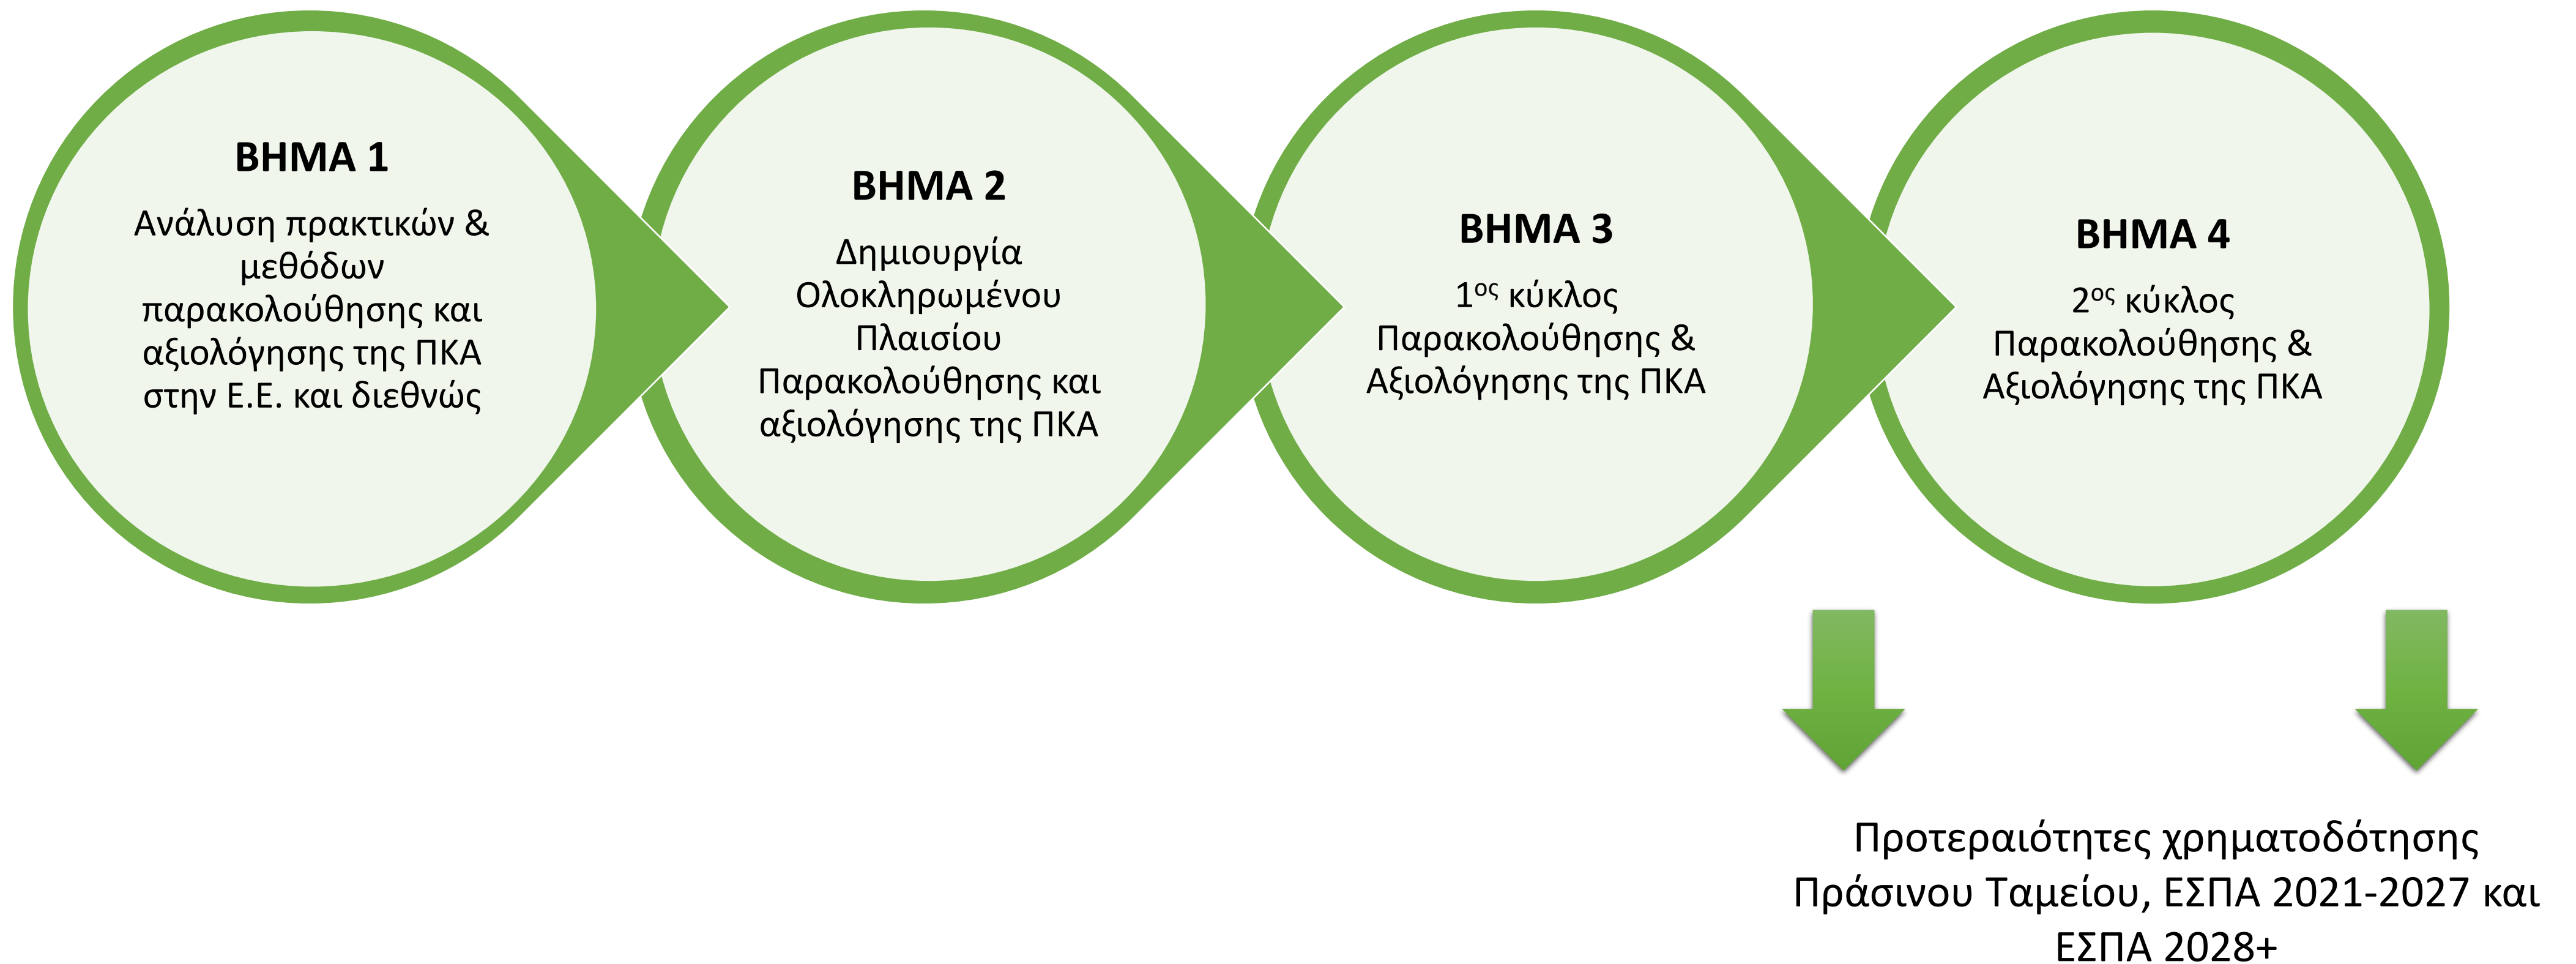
ΒΗΜΑ 1

Ανάλυση πρακτικών & μεθόδων παρακολούθησης και αξιολόγησης της ΠΚΑ στην Ε.Ε. και διεθνώς

ΒΗΜΑ 2

Δημιουργία Ολοκληρωμένου Πλαισίου Παρακολούθησης και αξιολόγησης της ΠΚΑ

ΒΗΜΑ 3

1$^{ος}$ κύκλος Παρακολούθησης & Αξιολόγησης της ΠΚΑ

ΒΗΜΑ 4

2$^{ος}$ κύκλος Παρακολούθησης & Αξιολόγησης της ΠΚΑ

Προτεραιότητες χρηματοδότησης Πράσινου Ταμείου, ΕΣΠΑ 2021-2027 και ΕΣΠΑ 2028+